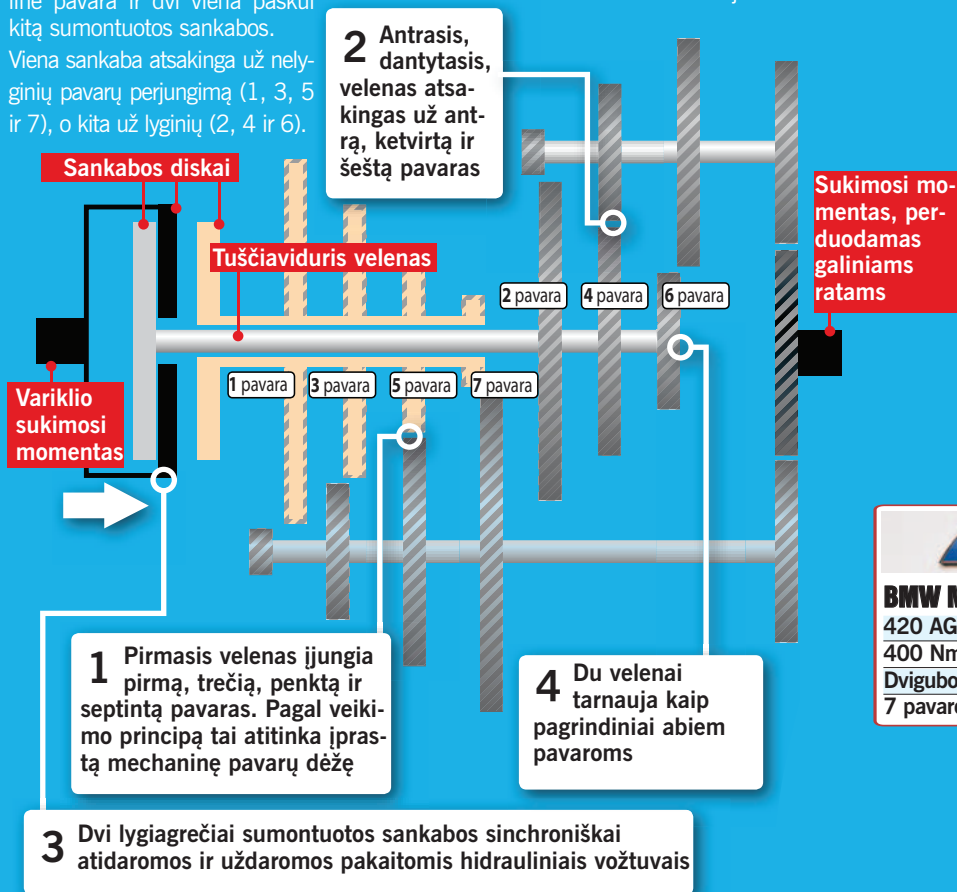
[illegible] pavara ir dvi viena paskui kitą sumontuotos sankabos.

Viena sankaba atsakinga už nelyginių pavarų perjungimą (1, 3, 5 ir 7), o kita už lyginių (2, 4 ir 6).

Sankabos diskai

2 Antrasis, dantytasis, velenas atsakingas už antrą, ketvirtą ir šeštą pavaras

Sukimosi momentas, perduodamas galiniams ratams

Tuščiaviduris velenas

2 pavara
4 pavara
6 pavara

1 pavara
3 pavara
5 pavara
7 pavara

Variklio sukimosi momentas

BMW M
420 AG
400 Nm
Dvigubo
7 pavaro

1 Pirmasis velenas įjungia pirmą, trečią, penktą ir septintą pavaras. Pagal veikimo principą tai atitinka įprastą mechaninę pavarų dėžę

4 Du velenai tarnauja kaip pagrindiniai abiem pavaroms

3 Dvi lygiagrečiai sumontuotos sankabos sinchroniškai atidaromos ir uždaromos pakaitomis hidrauliniais vožtuvais